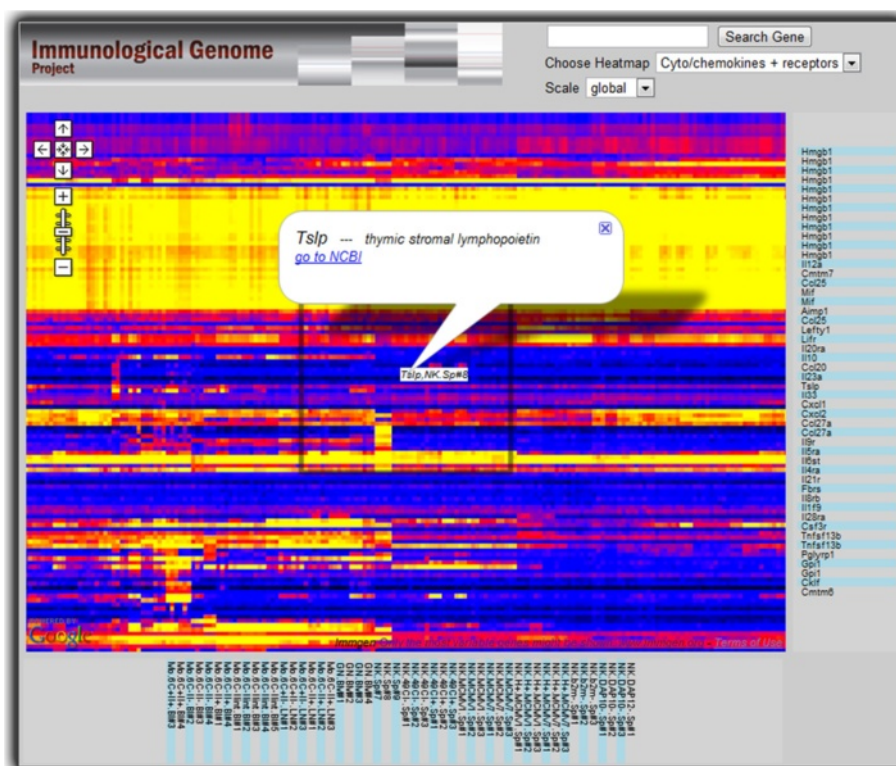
Immunological Genome
Project

Search Gene

Choose Heatmap Cyto/chemokines + receptors

Scale global

Tslp --- thymic stromal lymphopoietin
go to NCBI

Tslp,NK.Sp#8

Hmgb1
Hmgb1
Hmgb1
Hmgb1
Hmgb1
Hmgb1
Hmgb1
Hmgb1
Hmgb1
Hmgb1
Hmgb1
Hmgb1
Hmgb1
Il12a
Cmtm7
Ccl25
Mif
Mif
Aimp1
Ccl25
Lefty1
Lifr
Il20ra
Il10
Ccl20
Il23a
Tslp
Il33
Cxcl1
Cxcl2
Ccl27a
Ccl27a
Il9r
Il5ra
Il6st
Il4ra
Il21r
Fbrs
Il8rb
Il1f9
Il28ra
Csf3r
Tnfsf13b
Tnfsf13b
Pglyrp1
Gpi1
Gpi1
Cklf
Cmtm6

Google

Terms of Use

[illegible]